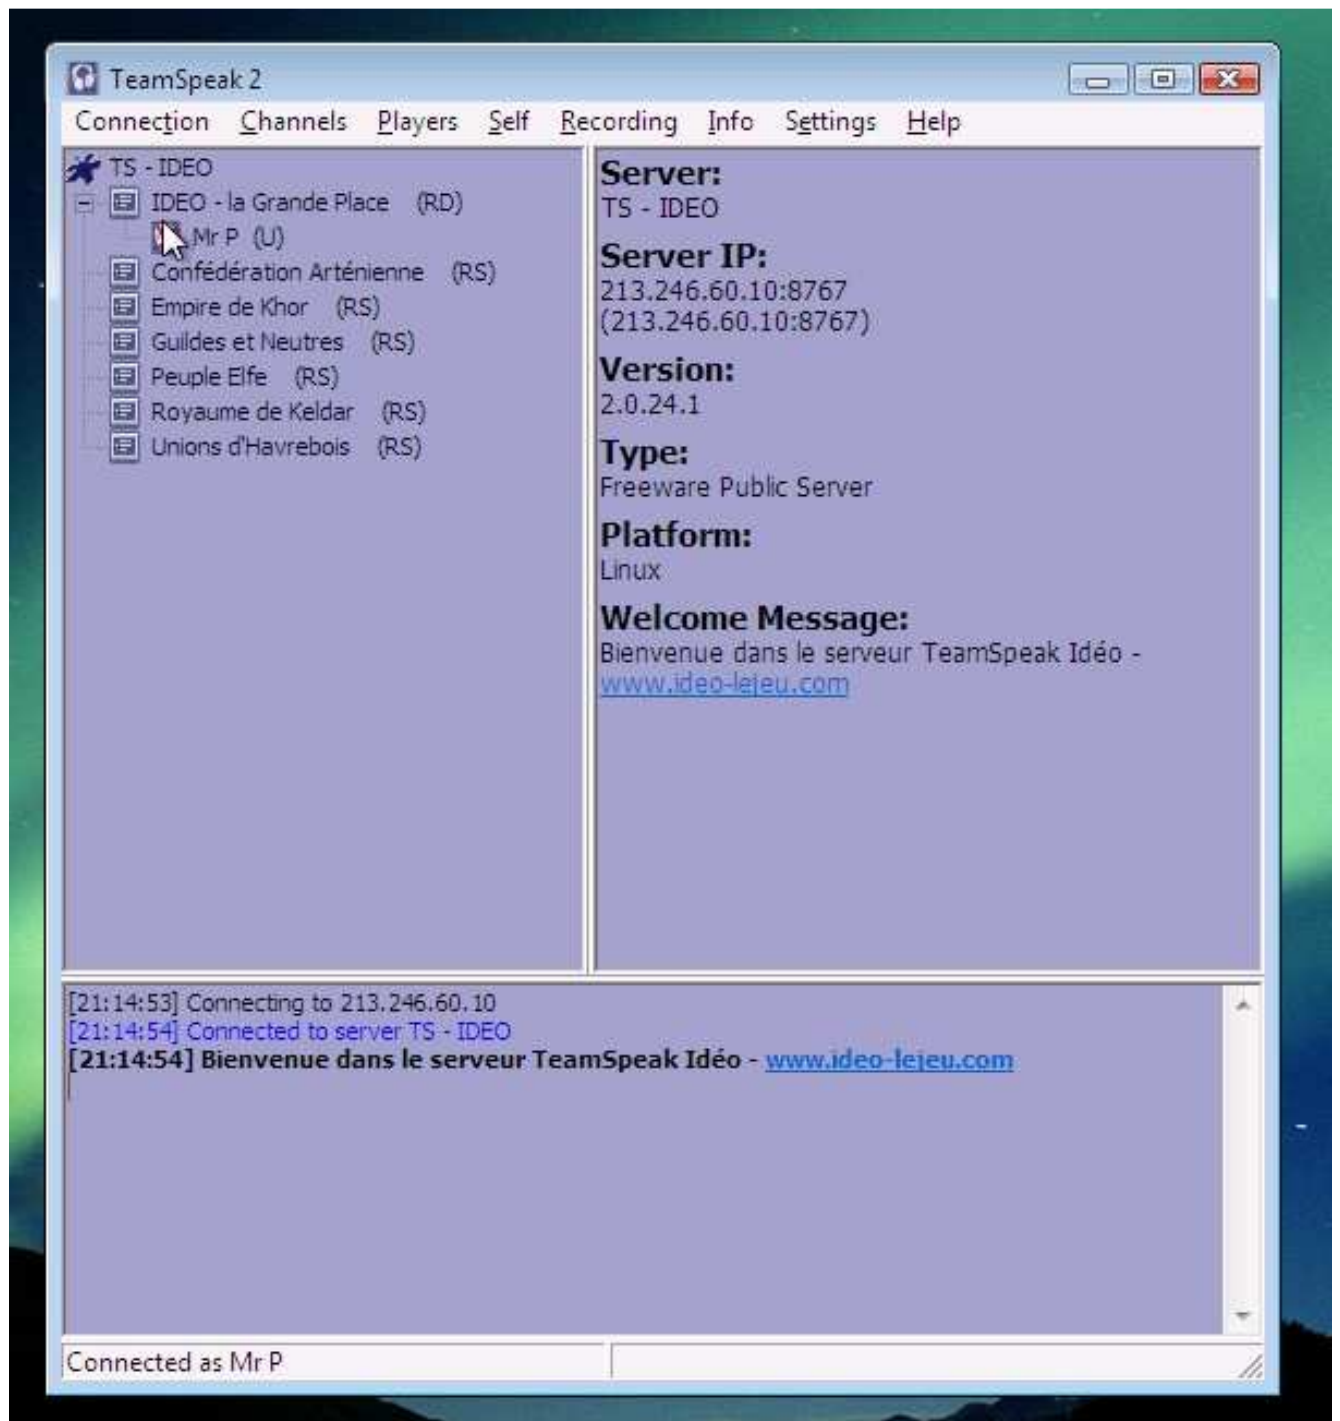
TeamSpeak 2

Connection Channels Players Self Recording Info Settings Help

TS - IDEO
IDEO - la Grande Place (RD)
Mr P (U)
Confédération Arténienne (RS)
Empire de Khor (RS)
Guildes et Neutres (RS)
Peuple Elfe (RS)
Royaume de Keldar (RS)
Unions d'Havrebois (RS)

Server:
TS - IDEO
Server IP:
213.246.60.10:8767
(213.246.60.10:8767)
Version:
2.0.24.1
Type:
Freeware Public Server
Platform:
Linux
Welcome Message:
Bienvenue dans le serveur TeamSpeak Idéo - www.ideo-lejeu.com

[21:14:53] Connecting to 213.246.60.10
[21:14:54] Connected to server TS - IDEO
[21:14:54] Bienvenue dans le serveur TeamSpeak Idéo - www.ideo-lejeu.com

Connected as Mr P